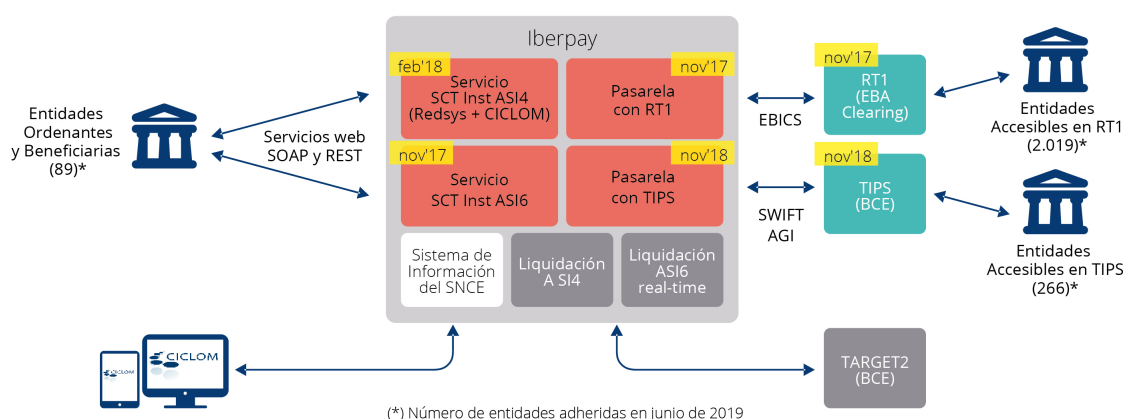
Iberpay

feb'18
Servicio SCT Inst ASI4 (Redsys + CICLOM)

nov'17
Pasarela con RT1

nov'17
Servicio SCT Inst ASI6

nov'18
Pasarela con TIPS

Sistema de Información del SNCE

Liquidación A SI4

Liquidación ASI6 real-time

Entidades Ordenantes y Beneficiarias (89)*

Servicios web SOAP y REST

EBICS

SWIFT AGI

nov'17
RT1 (EBA Clearing)

nov'18
TIPS (BCE)

Entidades Accesibles en RT1 (2.019)*

Entidades Accesibles en TIPS (266)*

CICLOM

CICLOM

TARGET2 (BCE)

(*) Número de entidades adheridas en junio de 2019